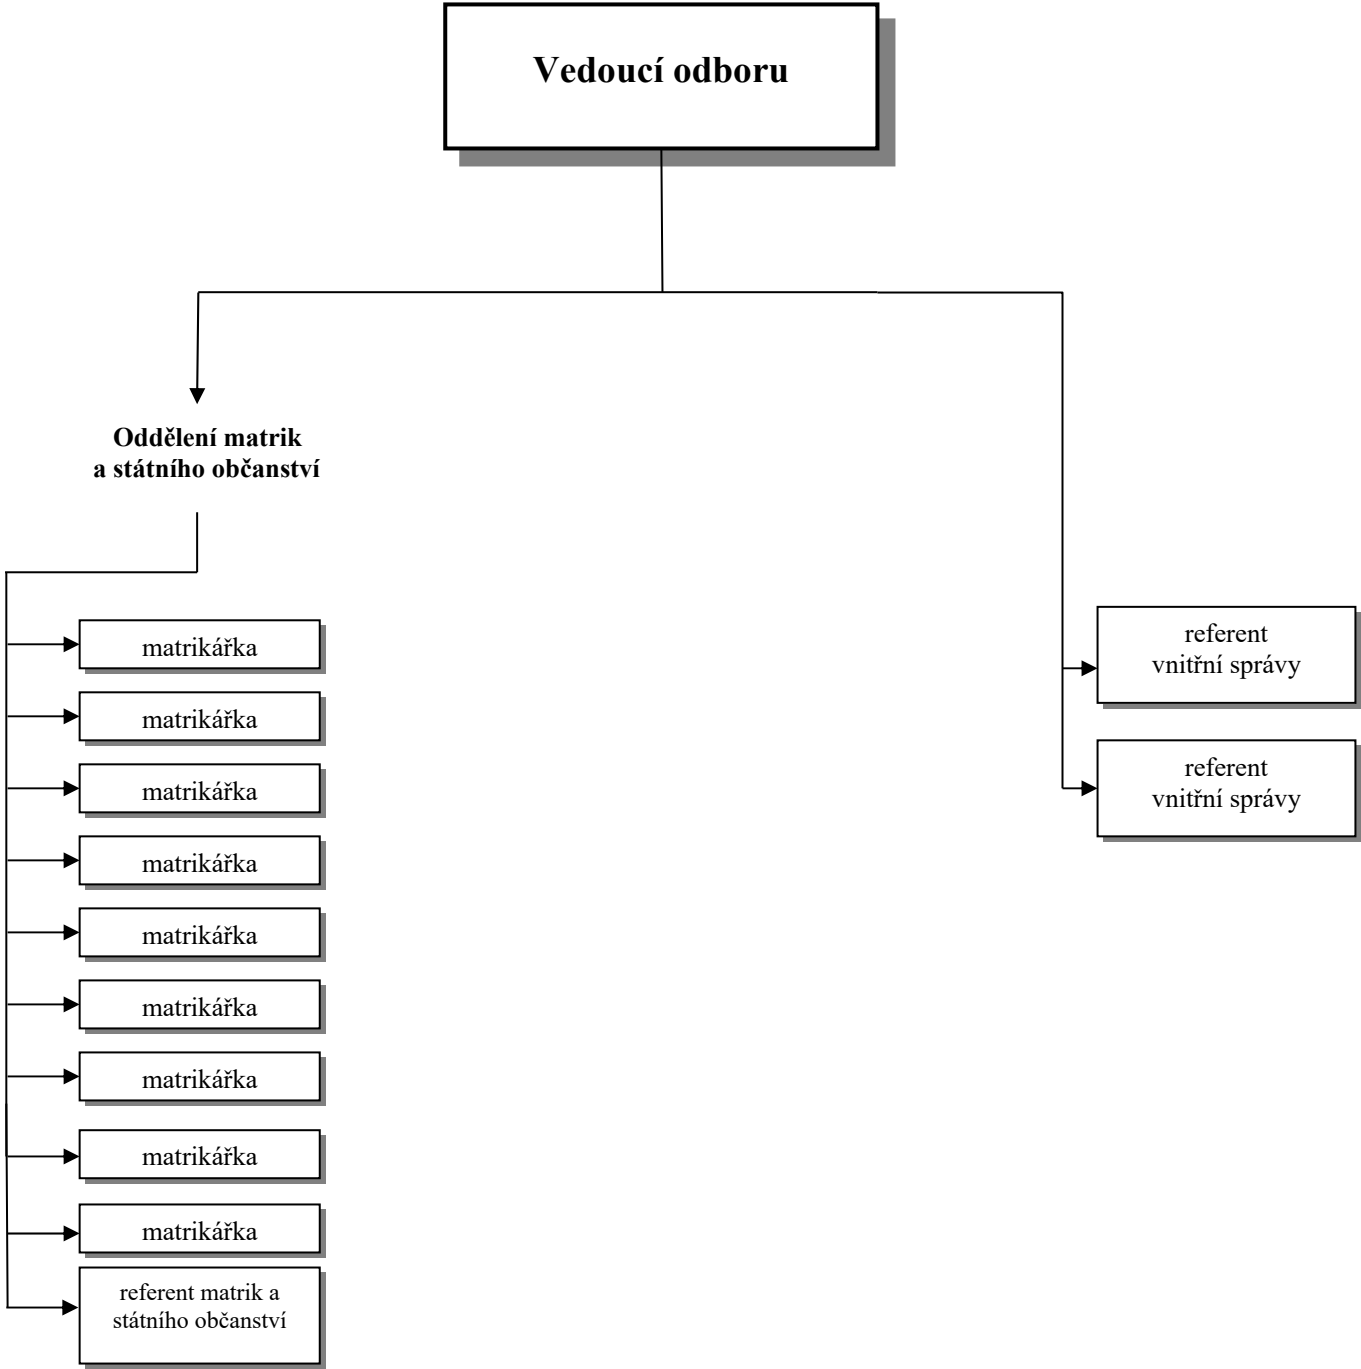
Vedoucí odboru

Oddělení matrik
a státního občanství

matrikářka

matrikářka

matrikářka

matrikářka

matrikářka

matrikářka

matrikářka

matrikářka

matrikářka

referent matrik a
státního občanství

referent
vnitřní správy

referent
vnitřní správy